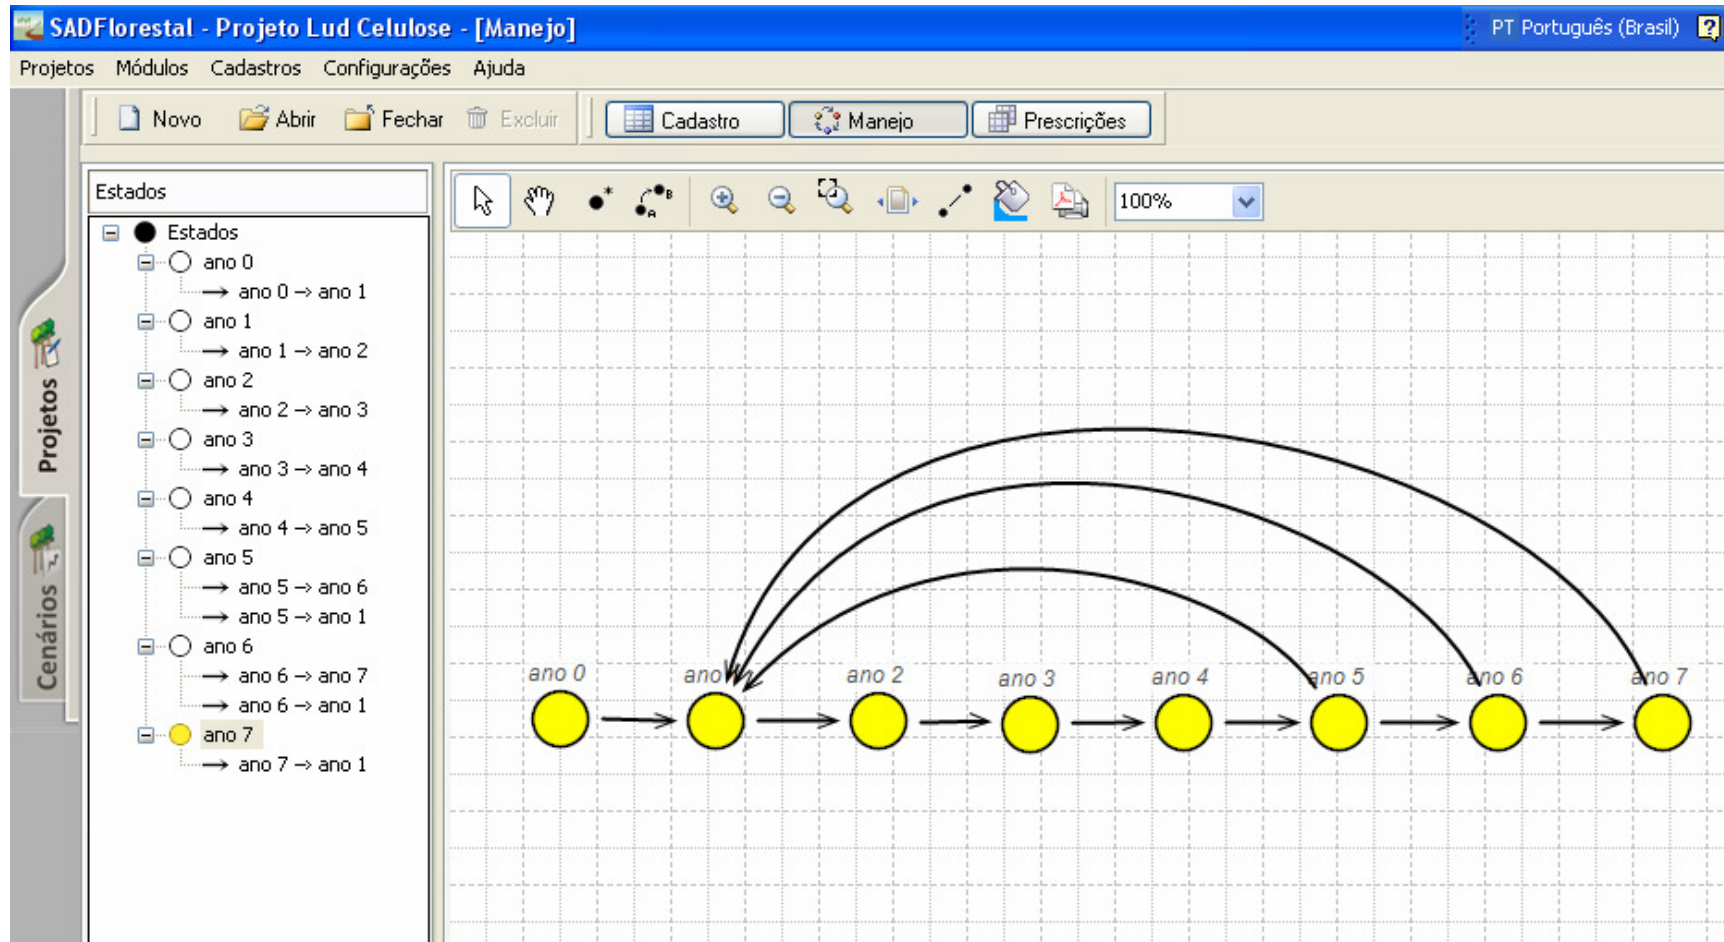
SADFlorestal - Projeto Lud Celulose - [Manejo]

PT Português (Brasil)

Projetos Módulos Cadastros Configurações Ajuda

Novo Abrir Fechar Excluir

Cadastro Manejo Prescrições

Projetos

Cenários

Estados

Estados
ano 0
ano 0 → ano 1
ano 1
ano 1 → ano 2
ano 2
ano 2 → ano 3
ano 3
ano 3 → ano 4
ano 4
ano 4 → ano 5
ano 5
ano 5 → ano 6
ano 5 → ano 1
ano 6
ano 6 → ano 7
ano 6 → ano 1
ano 7
ano 7 → ano 1

100%

ano 0
ano
ano 2
ano 3
ano 4
ano 5
ano 6
ano 7